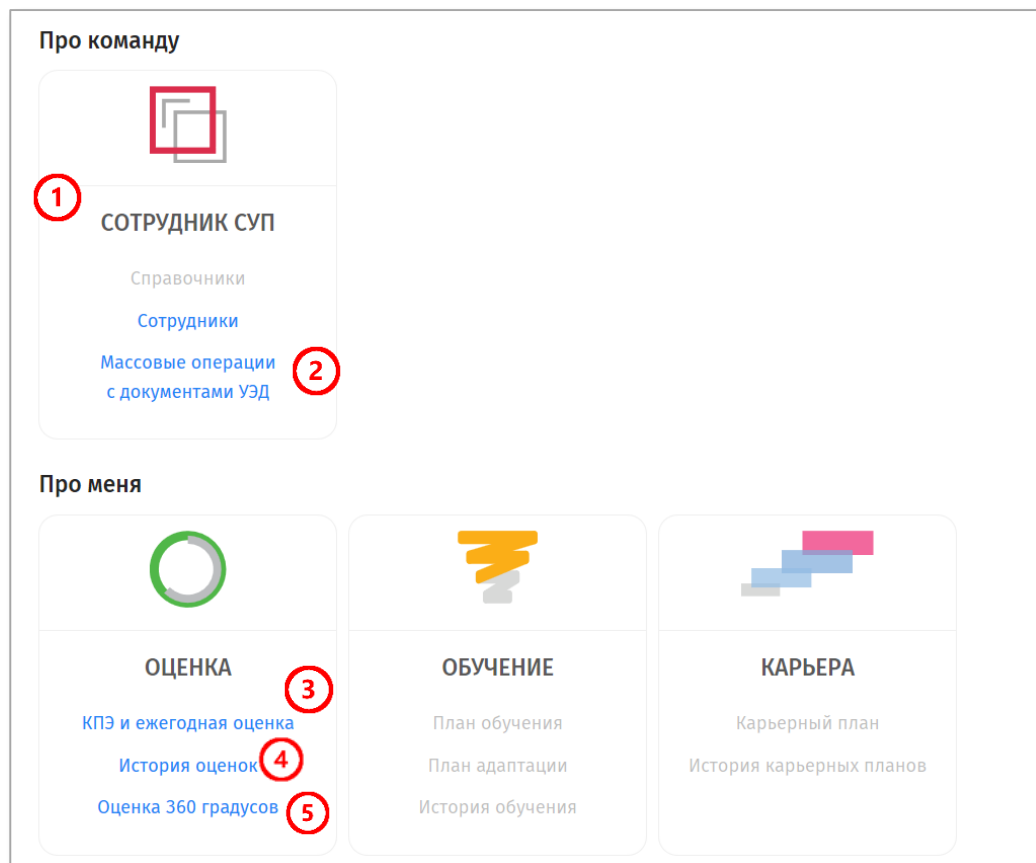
Про команду

1

СОТРУДНИК СУП

Справочники

Сотрудники

Массовые операции с документами УЭД

2

Про меня

ОЦЕНКА

3

КПЭ и ежегодная оценка

История оценок

4

Оценка 360 градусов

5

ОБУЧЕНИЕ

План обучения

План адаптации

История обучения

КАРЬЕРА

Карьерный план

История карьерных планов